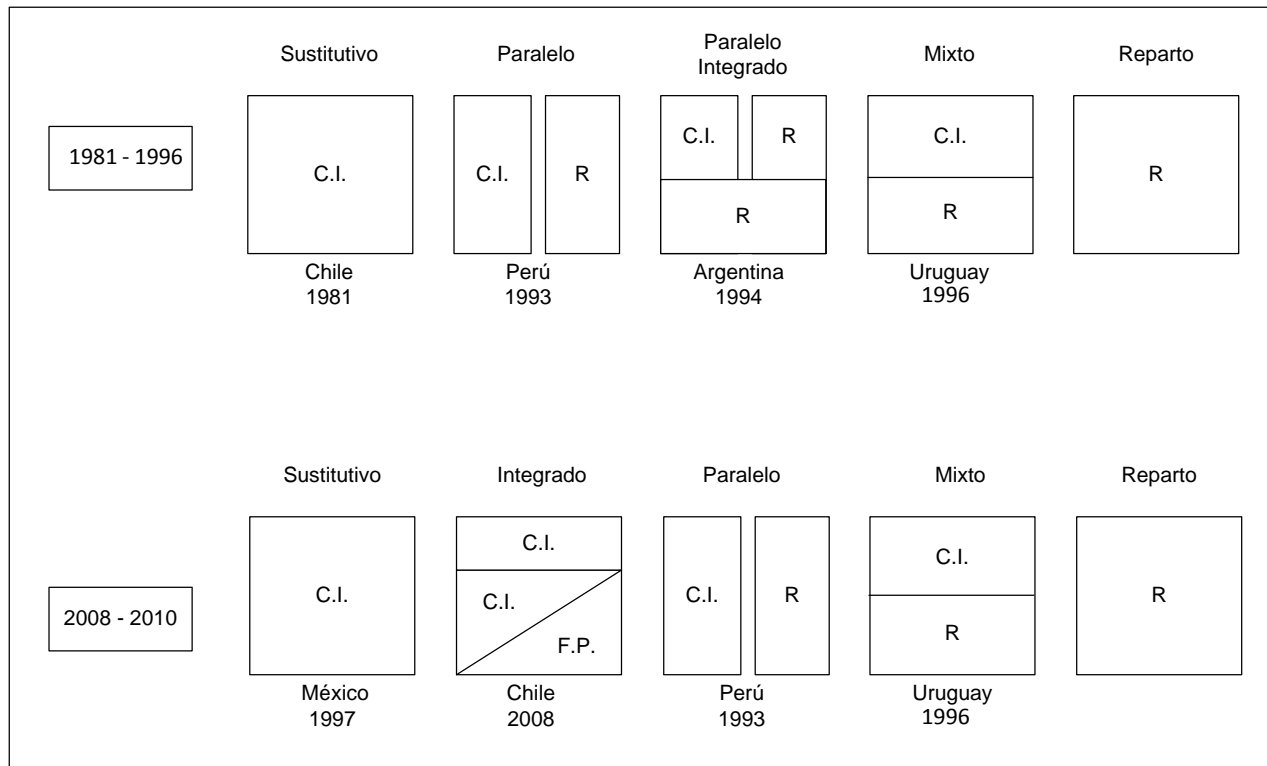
1981 - 1996

Sustitutivo
C.I.
Chile
1981

Paralelo
C.I.
R
Perú
1993

Paralelo Integrado
C.I.
R
R
Argentina
1994

Mixto
C.I.
R
Uruguay
1996

Reparto
R

2008 - 2010

Sustitutivo
C.I.
México
1997

Integrado
C.I.
C.I.
F.P.
Chile
2008

Paralelo
C.I.
R
Perú
1993

Mixto
C.I.
R
Uruguay
1996

Reparto
R